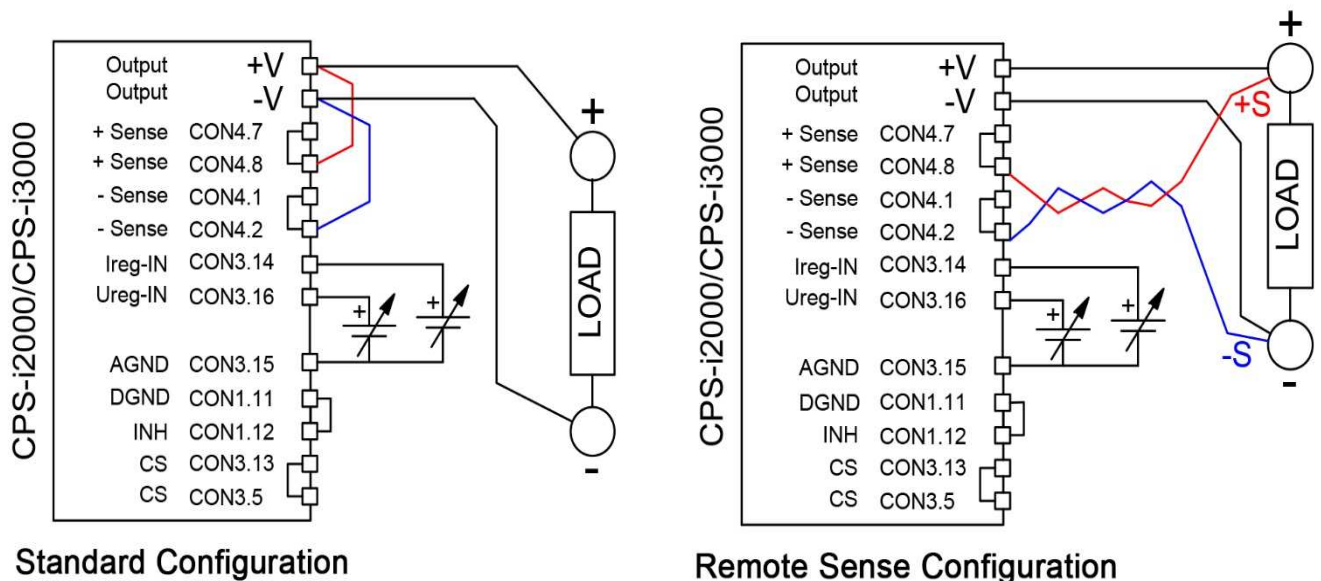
CPS-i2000/CPS-i3000

Output +V
Output -V
+ Sense CON4.7
+ Sense CON4.8
- Sense CON4.1
- Sense CON4.2
Ireg-IN CON3.14
Ureg-IN CON3.16
AGND CON3.15
DGND CON1.11
INH CON1.12
CS CON3.13
CS CON3.5

+
+
+
LOAD
-

Standard Configuration

CPS-i2000/CPS-i3000

Output +V
Output -V
+ Sense CON4.7
+ Sense CON4.8
- Sense CON4.1
- Sense CON4.2
Ireg-IN CON3.14
Ureg-IN CON3.16
AGND CON3.15
DGND CON1.11
INH CON1.12
CS CON3.13
CS CON3.5

+
+S
LOAD
+
+
-S
-

Remote Sense Configuration